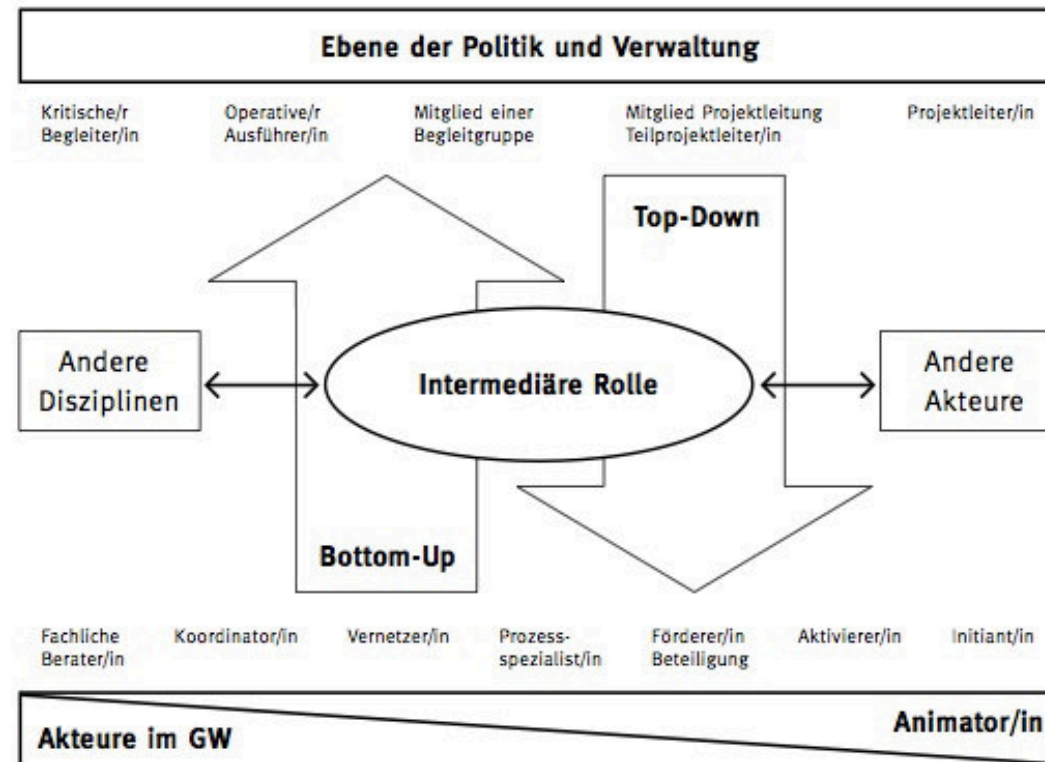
Ebene der Politik und Verwaltung

Kritische/r Begleiter/in

Operative/r Ausführer/in

Mitglied einer Begleitgruppe

Mitglied Projektleitung Teilprojektleiter/in

Projektleiter/in

Top-Down

Andere Disziplinen

Intermediäre Rolle

Andere Akteure

Bottom-Up

Fachliche Berater/in

Koordinator/in

Vernetzer/in

Prozess-spezialist/in

Förderer/in Beteiligung

Aktivierer/in

Initiant/in

Animator/in

Akteure im GW